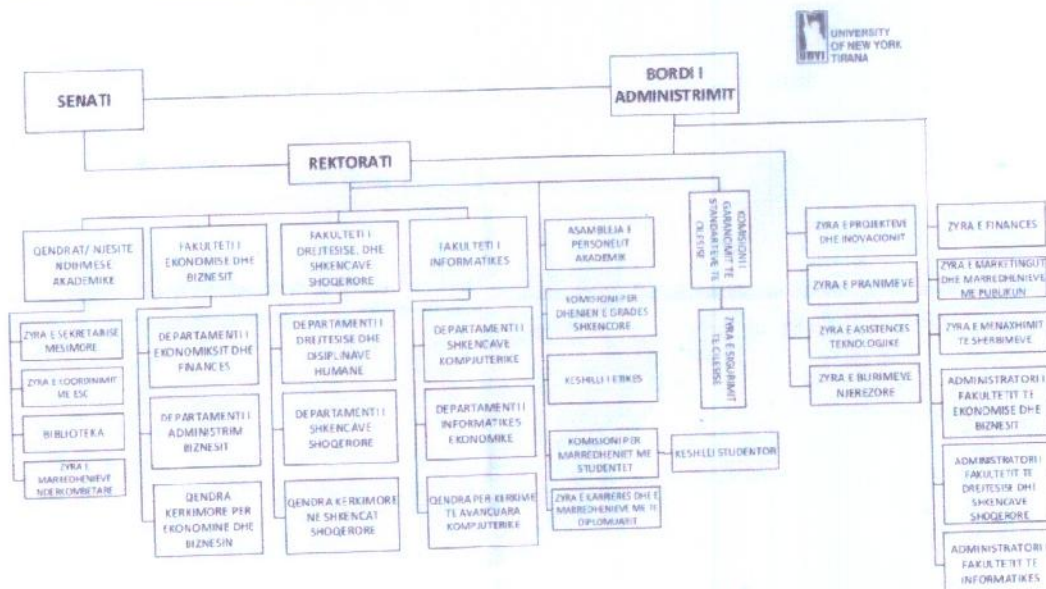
UNYT UNIVERSITY OF NEW YORK TIRANA

SENATI

BORDI I ADMINISTRIMIT

REKTORATI

QENDRAT/ NJESITE NDIHMESE AKADEMIKE

ZYRA E SEKRETARISE MESIMORE

ZYRA E KOORDINIMIT ME ESC

BIBLIOTEKA

ZYRA E MARREDHENIEVE NDERKOMBETARE

FAKULTETI I EKONOMISE DHE BIZNESIT

DEPARTAMENTI I EKONOMIKSIT DHE FINANCES

DEPARTAMENTI I ADMINISTRIM BIZNESIT

QENDRA KERKIMORE PER EKONOMINE DHE BIZNESIN

FAKULTETI I DREJTESISE, DHE SHKENCAVE SHOQERORE

DEPARTAMENTI I DREJTESISE DHE DISIPLINAVE HUMANE

DEPARTAMENTI I SHKENCAVE SHOQERORE

QENDRA KERKIMORE NE SHKENCAT SHOQERORE

FAKULTETI I INFORMATIKES

DEPARTAMENTI I SHKENCAVE KOMPJUTERIKE

DEPARTAMENTI I INFORMATIKES EKONOMIKE

QENDRA PER KERKIME TE AVANCUARA KOMPJUTERIKE

ASAMBLEJA E PERSONELIT AKADEMIK

KOMISIONI PER DHENIEN E GRADES SHKENCORE

KESHILLI I ETIKES

KOMISIONI PER MARREDHENIET ME STUDENTET

KESHILLI STUDENTOR

ZYRA E KARRIERES DHE E MARREDHENIEVE ME TE DIPLOMUARIT

KOMISIONI I GARANCIMIT TE STANDARTEVE TE CILESISE

ZYRA E SIGURIMIT TE CILESISE

ZYRA E PROJEKTEVE DHE INOVACIONIT

ZYRA E PRANIMEVE

ZYRA E ASISTENCES TEKNOLOGJIKE

ZYRA E BURIMEVE NJEREZORE

ZYRA E FINANCES

ZYRA E MARKETINGUT DHE MARREDHENIEVE ME PUBLIKUN

ZYRA E MENAXHIMIT TE SHERBIMEVE

ADMINISTRATORI I FAKULTETIT TE EKONOMISE DHE BIZNESIT

ADMINISTRATORI I FAKULTETIT TE DREJTESISE DHE SHKENCAVE SHOQERORE

ADMINISTRATORI I FAKULTETIT TE INFORMATIKES